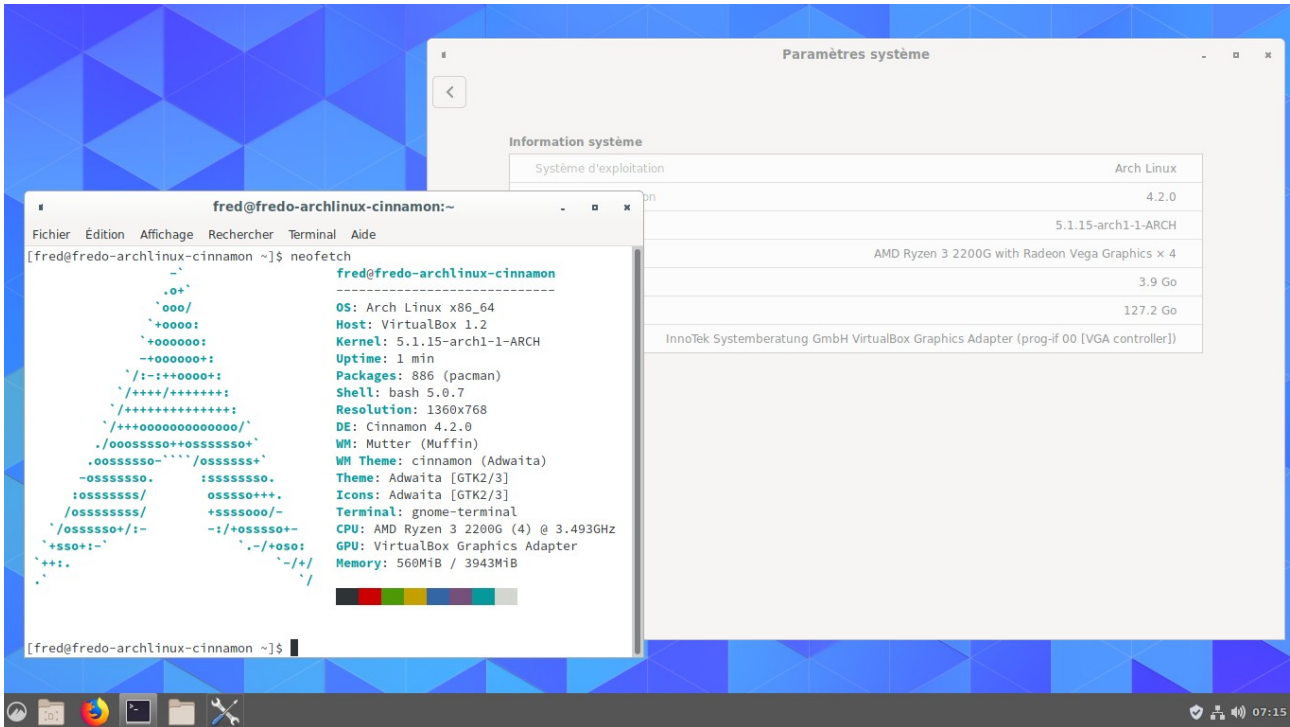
Paramètres système

Information système

Système d'exploitation | Arch Linux
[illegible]n | 4.2.0
5.1.15-arch1-1-ARCH
AMD Ryzen 3 2200G with Radeon Vega Graphics × 4
3.9 Go
127.2 Go
InnoTek Systemberatung GmbH VirtualBox Graphics Adapter (prog-if 00 [VGA controller])

fred@fredo-archlinux-cinnamon:~

Fichier Édition Affichage Rechercher Terminal Aide

[fred@fredo-archlinux-cinnamon ~]$ neofetch

fred@fredo-archlinux-cinnamon
-----------------------------
OS: Arch Linux x86_64
Host: VirtualBox 1.2
Kernel: 5.1.15-arch1-1-ARCH
Uptime: 1 min
Packages: 886 (pacman)
Shell: bash 5.0.7
Resolution: 1360x768
DE: Cinnamon 4.2.0
WM: Mutter (Muffin)
WM Theme: cinnamon (Adwaita)
Theme: Adwaita [GTK2/3]
Icons: Adwaita [GTK2/3]
Terminal: gnome-terminal
CPU: AMD Ryzen 3 2200G (4) @ 3.493GHz
GPU: VirtualBox Graphics Adapter
Memory: 560MiB / 3943MiB

[fred@fredo-archlinux-cinnamon ~]$

07:15